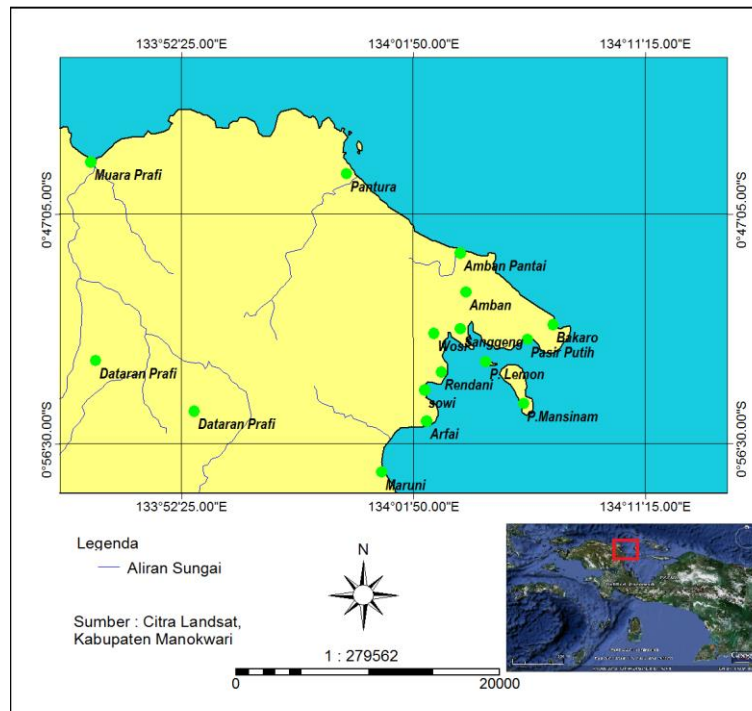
133°52'25.00"E
134°01'50.00"E
134°11'15.00"E

0°47'05.00"S
0°47'05.00"S
0°56'30.00"S
0°56'30.00"S

Muara Prafi
Pantura
Amban Pantai
Amban
Bakaro
Wosi
Sanggeng
Pasir Putih
Dataran Prafi
P. Lemon
Rendani
Sowi
P.Mansinam
Dataran Prafi
Arfai
Maruni

133°52'25.00"E
134°01'50.00"E
134°11'15.00"E

Legenda
Aliran Sungai

N

Sumber : Citra Landsat, Kabupaten Manokwari

1 : 279562

0
20000

Google